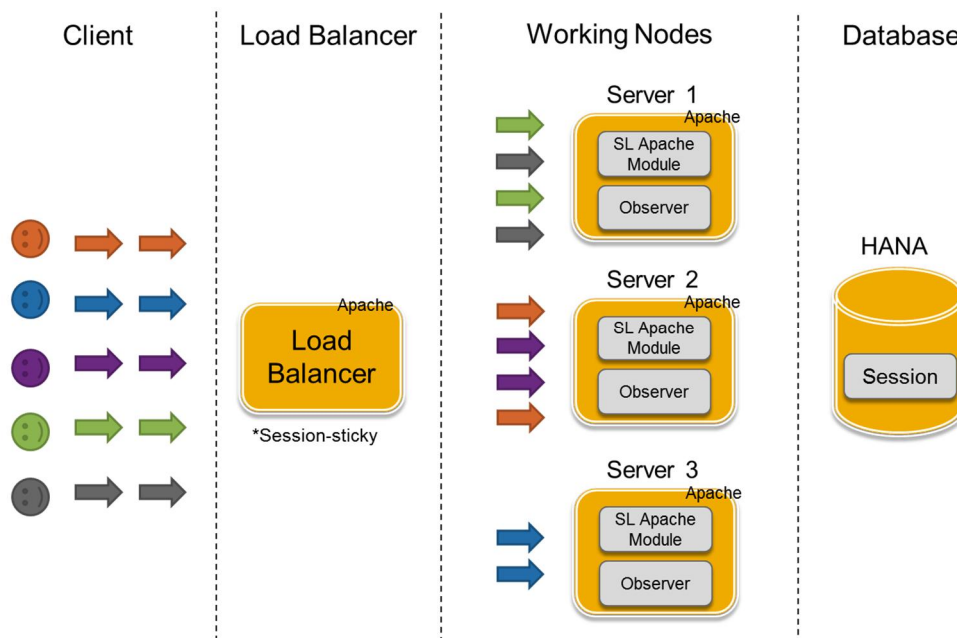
Client

Load Balancer

Working Nodes

Database

Apache
Load Balancer
*Session-sticky

Server 1
Apache
SL Apache Module
Observer

Server 2
Apache
SL Apache Module
Observer

Server 3
Apache
SL Apache Module
Observer

HANA
Session